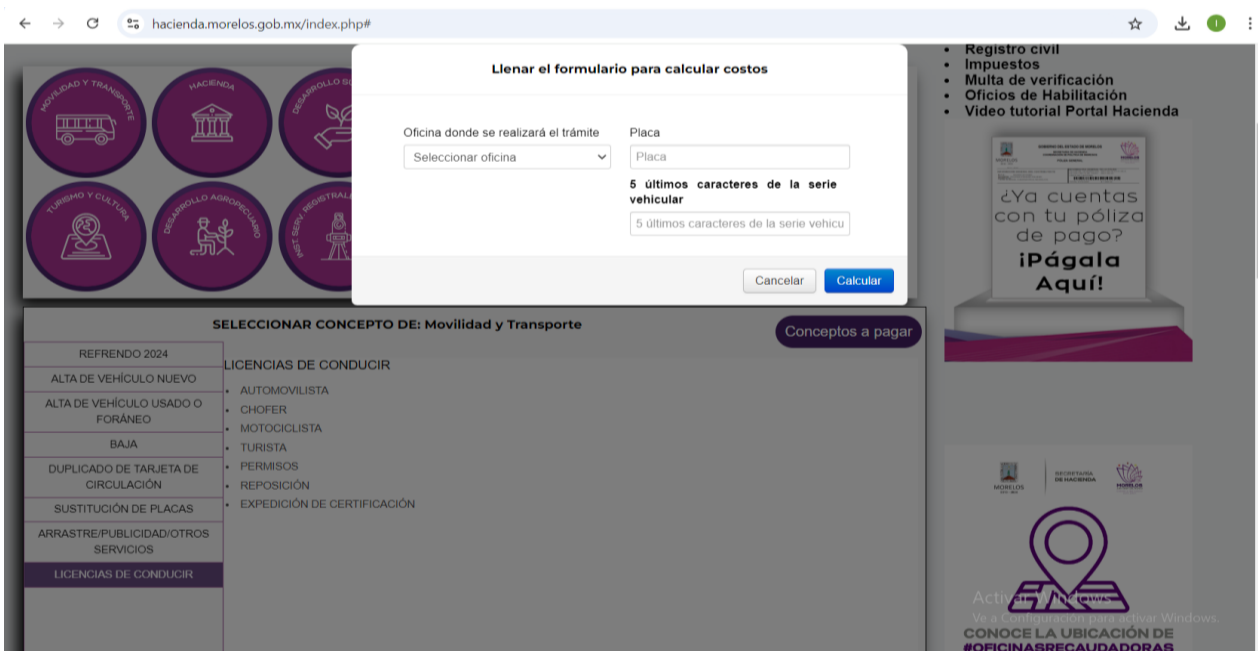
hacienda.morelos.gob.mx/index.php#

MOVILIDAD Y TRANSPORTE
HACIENDA
DESARROLLO SU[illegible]
TURISMO Y CULTURA
DESARROLLO AGROPECUARIO
INST. SERV. REGISTRALES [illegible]

• Registro civil
• Impuestos
• Multa de verificación
• Oficios de Habilitación
• Video tutorial Portal Hacienda

Llenar el formulario para calcular costos

Oficina donde se realizará el trámite
Seleccionar oficina

Placa
Placa

5 últimos caracteres de la serie vehicular
5 últimos caracteres de la serie vehicu

Cancelar
Calcular

¿Ya cuentas con tu póliza de pago?
¡Págala Aquí!

SELECCIONAR CONCEPTO DE: Movilidad y Transporte

Conceptos a pagar

REFRENDO 2024
ALTA DE VEHÍCULO NUEVO
ALTA DE VEHÍCULO USADO O FORÁNEO
BAJA
DUPLICADO DE TARJETA DE CIRCULACIÓN
SUSTITUCIÓN DE PLACAS
ARRASTRE/PUBLICIDAD/OTROS SERVICIOS
LICENCIAS DE CONDUCIR

LICENCIAS DE CONDUCIR
• AUTOMOVILISTA
• CHOFER
• MOTOCICLISTA
• TURISTA
• PERMISOS
• REPOSICIÓN
• EXPEDICIÓN DE CERTIFICACIÓN

MORELOS
SECRETARÍA DE HACIENDA
MORELOS

Activar Windows
Ve a Configuración para activar Windows.

CONOCE LA UBICACIÓN DE
#OFICINASRECAUDADORAS